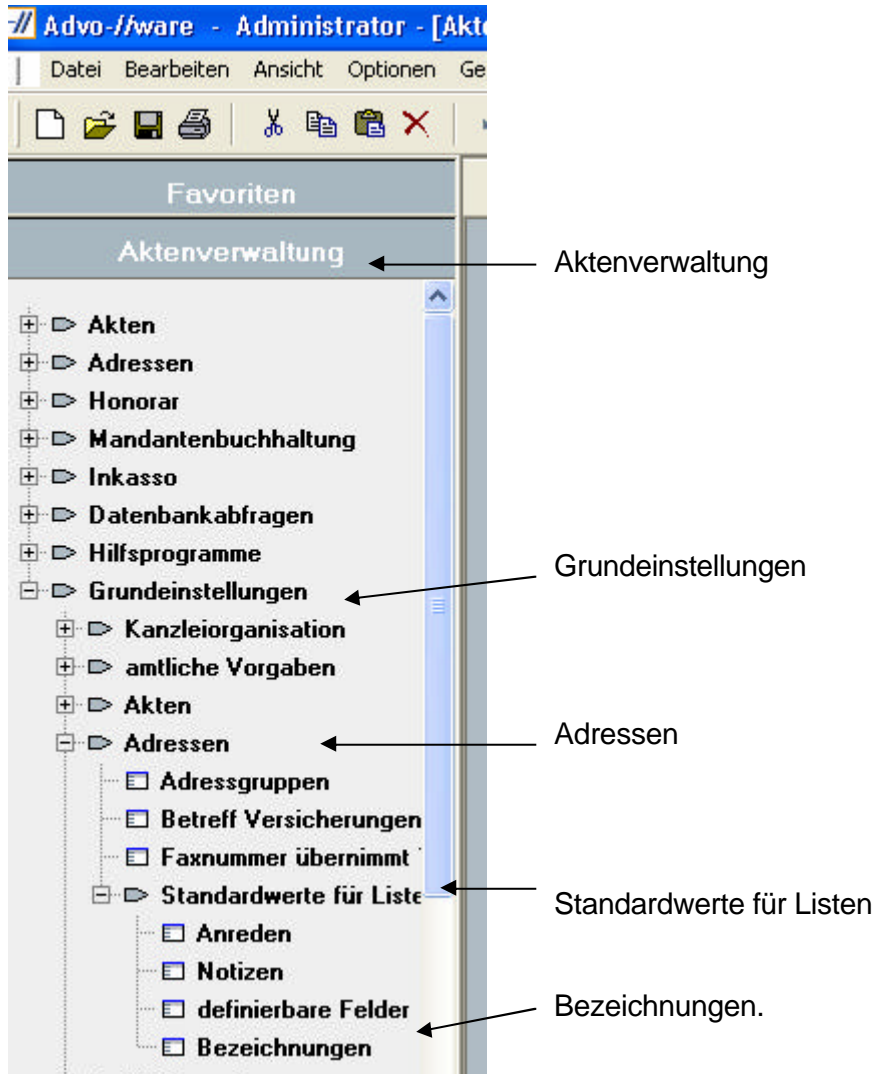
Advo-/ware - Administrator - [Akt

Datei Bearbeiten Ansicht Optionen Ge

Favoriten

Aktenverwaltung

Akten
Adressen
Honorar
Mandantenbuchhaltung
Inkasso
Datenbankabfragen
Hilfsprogramme
Grundeinstellungen
Kanzleiorganisation
amtliche Vorgaben
Akten
Adressen
Adressgruppen
Betreff Versicherungen
Faxnummer übernimmt
Standardwerte für Liste
Anreden
Notizen
definierbare Felder
Bezeichnungen

Aktenverwaltung

Grundeinstellungen

Adressen

Standardwerte für Listen

Bezeichnungen.